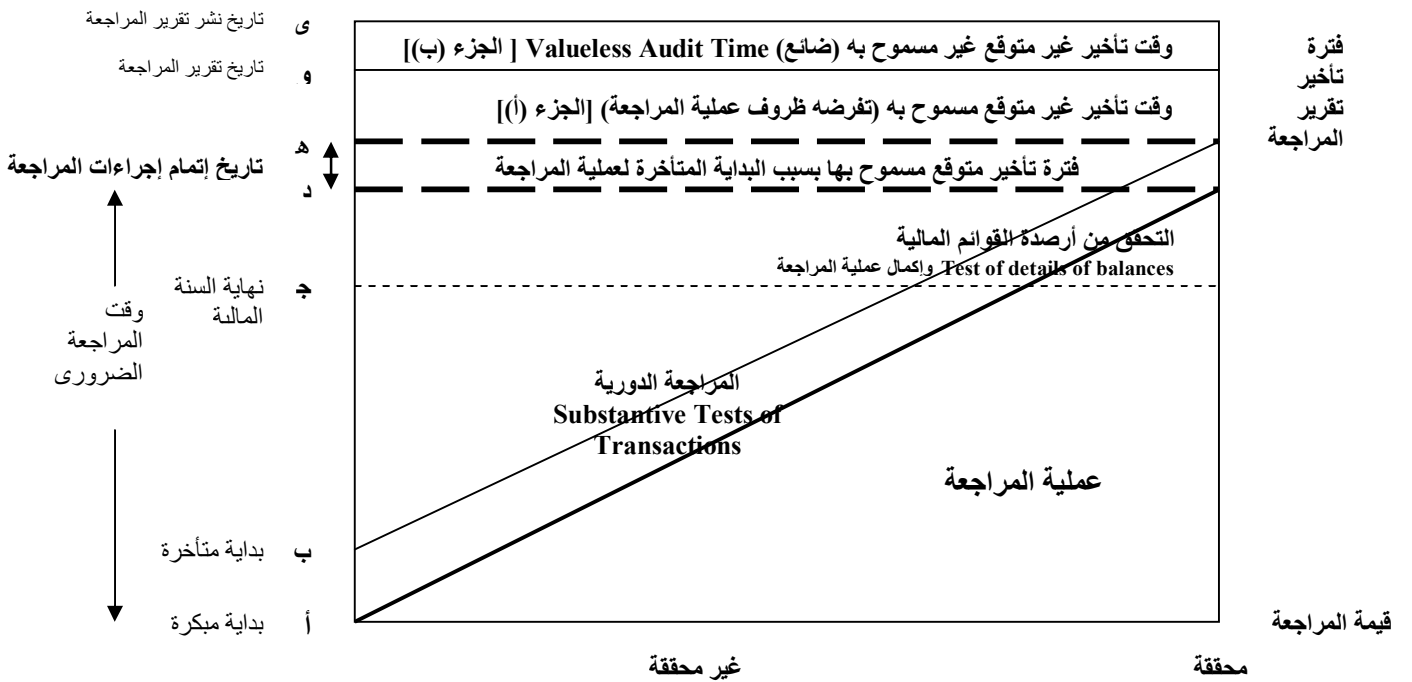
ى تاريخ نشر تقرير المراجعة
و تاريخ تقرير المراجعة
ه
د تاريخ إتمام إجراءات المراجعة
ج نهاية السنة المالية
ب بداية متأخرة
أ بداية مبكرة

وقت المراجعة الضرورى

وقت تأخير غير متوقع غير مسموح به (ضائع) Valueless Audit Time [ الجزء (ب)]

وقت تأخير غير متوقع مسموح به (تفرضه ظروف عملية المراجعة) [الجزء (أ)]

فترة تأخير متوقع مسموح بها بسبب البداية المتأخرة لعملية المراجعة

التحقق من أرصدة القوائم المالية
Test of details of balances وإكمال عملية المراجعة

المراجعة الدورية
Substantive Tests of Transactions

عملية المراجعة

فترة تأخير تقرير المراجعة

قيمة المراجعة

محققة

غير محققة